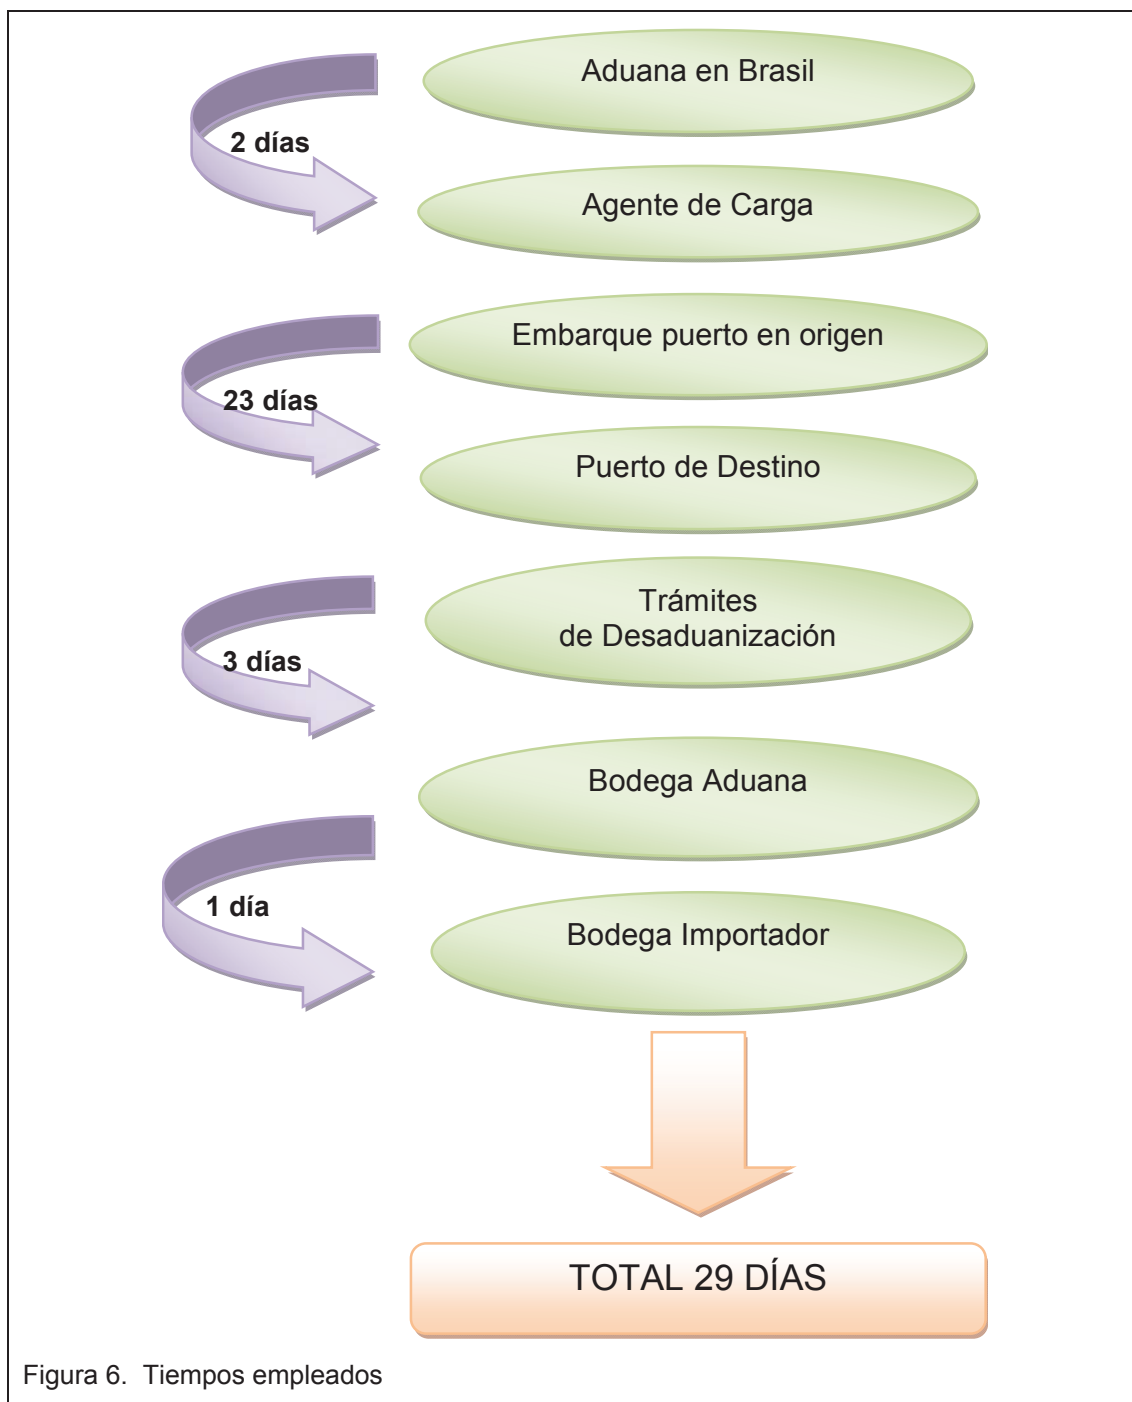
Aduana en Brasil

2 días

Agente de Carga

Embarque puerto en origen

23 días

Puerto de Destino

Trámites de Desaduanización

3 días

Bodega Aduana

1 día

Bodega Importador

TOTAL 29 DÍAS

Figura 6. Tiempos empleados